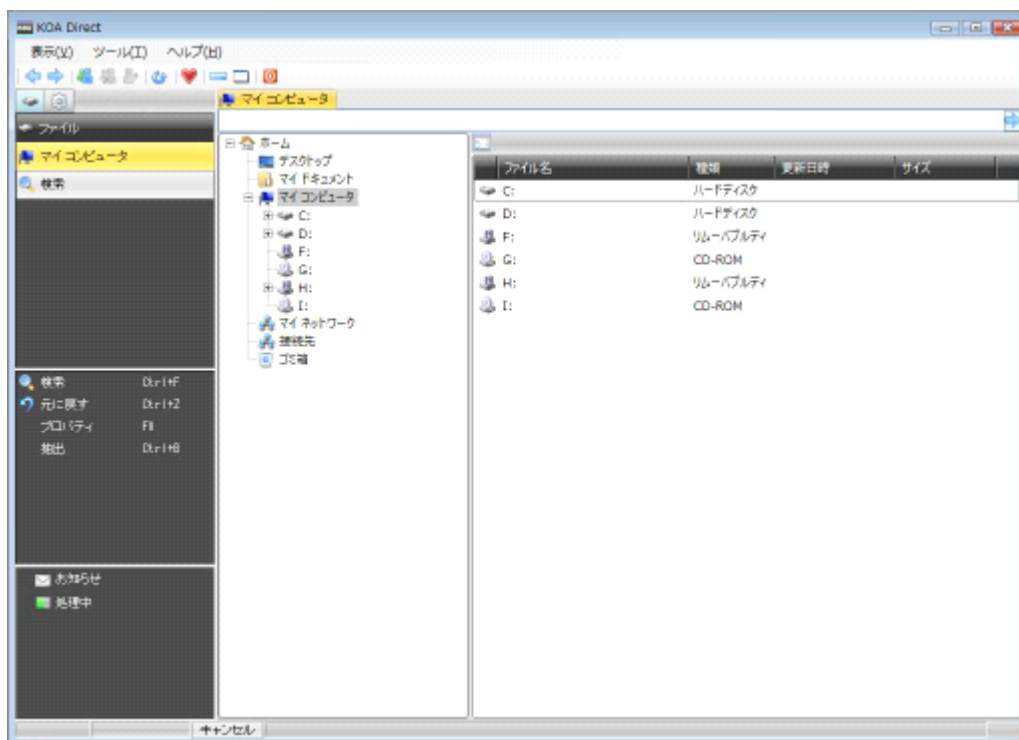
KOA Direct

表示(V) ツール(T) ヘルプ(H)

マイ コンピュータ

ファイル
マイ コンピュータ
検索

ホーム
デスクトップ
マイ ドキュメント
マイ コンピュータ
C:
D:
F:
G:
H:
I:
マイ ネットワーク
接続先
ゴミ箱

| ファイル名 | 種類 | 更新日時 | サイズ |
|---|---|---|---|
| C: | ハードディスク | | |
| D: | ハードディスク | | |
| F: | リムーバブルディ | | |
| G: | CD-ROM | | |
| H: | リムーバブルディ | | |
| I: | CD-ROM | | |

検索 Ctrl+F
元に戻す Ctrl+Z
プロパティ F8
抽出 Ctrl+B

お知らせ
処理中

キャンセル